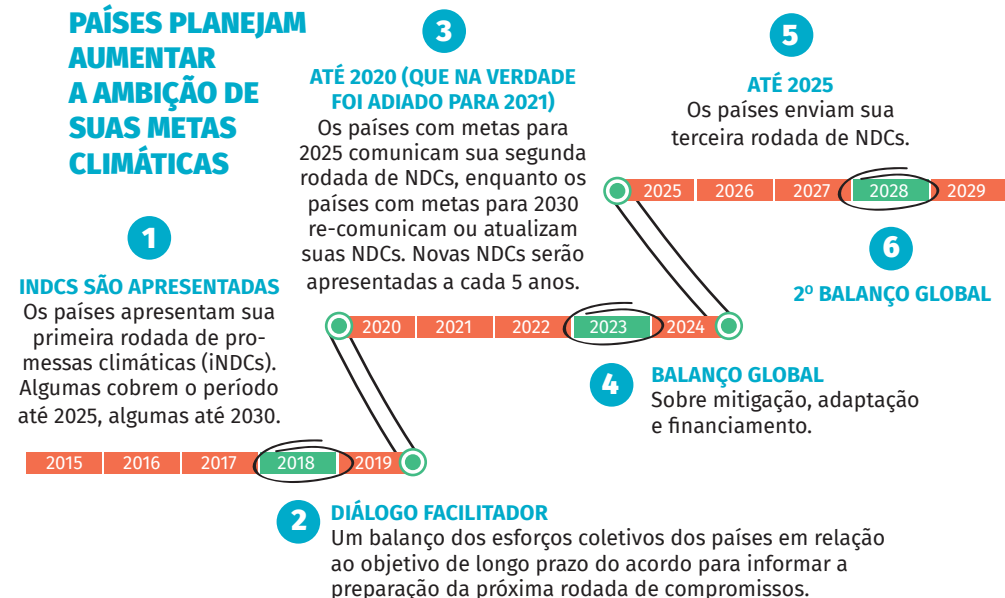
PAÍSES PLANEJAM AUMENTAR A AMBIÇÃO DE SUAS METAS CLIMÁTICAS

1

INDCS SÃO APRESENTADAS
Os países apresentam sua primeira rodada de promessas climáticas (iNDCs). Algumas cobrem o período até 2025, algumas até 2030.

2015 2016 2017 2018 2019

2

DIÁLOGO FACILITADOR
Um balanço dos esforços coletivos dos países em relação ao objetivo de longo prazo do acordo para informar a preparação da próxima rodada de compromissos.

3

ATÉ 2020 (QUE NA VERDADE FOI ADIADO PARA 2021)
Os países com metas para 2025 comunicam sua segunda rodada de NDCs, enquanto os países com metas para 2030 re-comunicam ou atualizam suas NDCs. Novas NDCs serão apresentadas a cada 5 anos.

2020 2021 2022 2023 2024

4

BALANÇO GLOBAL
Sobre mitigação, adaptação e financiamento.

5

ATÉ 2025
Os países enviam sua terceira rodada de NDCs.

2025 2026 2027 2028 2029

6

2º BALANÇO GLOBAL